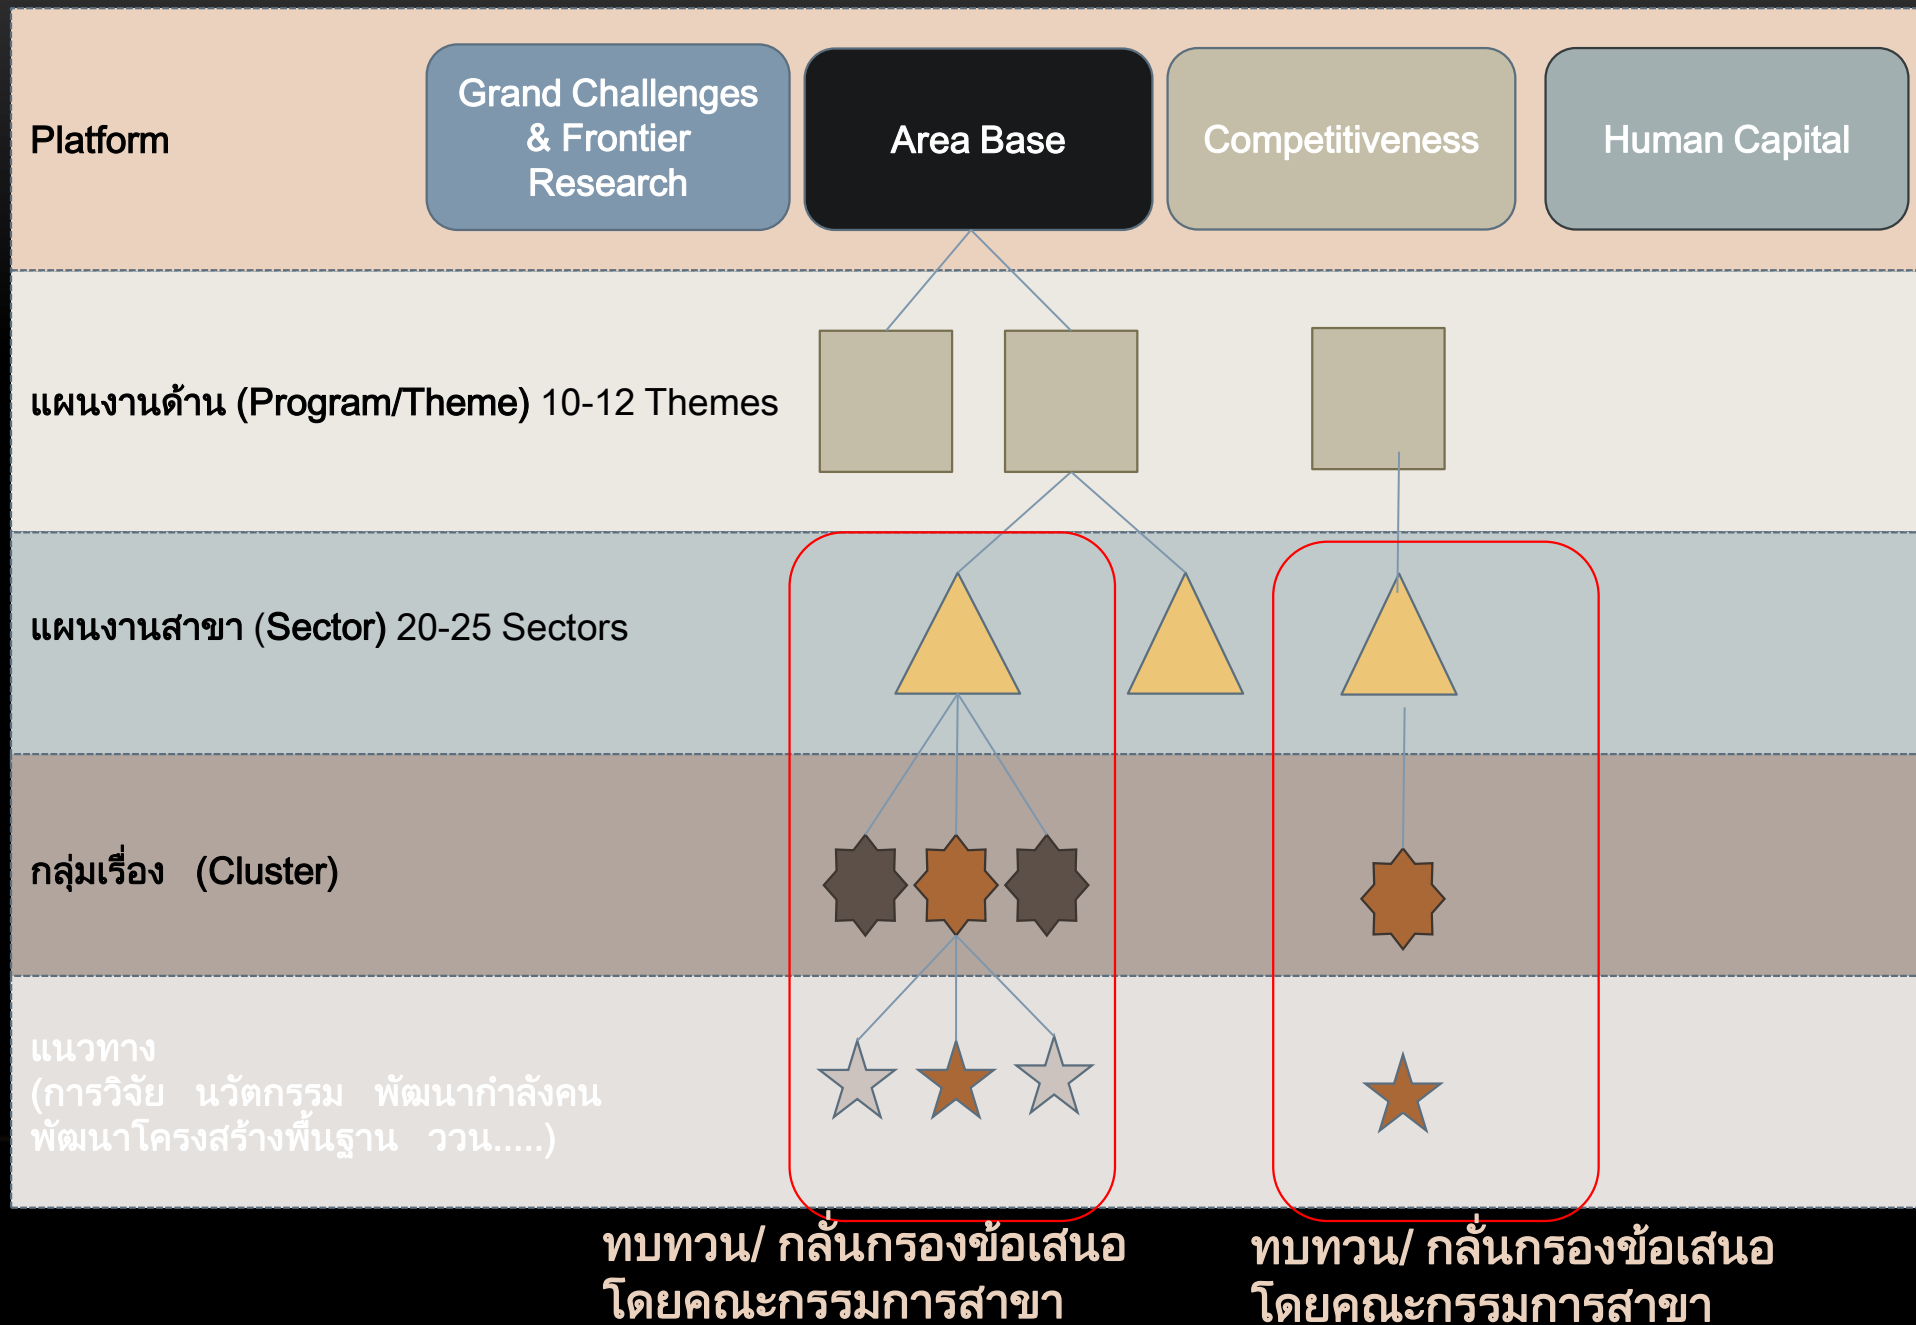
Platform

Grand Challenges & Frontier Research

Area Base

Competitiveness

Human Capital

แผนงานด้าน (Program/Theme) 10-12 Themes

แผนงานสาขา (Sector) 20-25 Sectors

กลุ่มเรื่อง (Cluster)

แนวทาง
(การวิจัย นวัตกรรม พัฒนากำลังคน พัฒนาโครงสร้างพื้นฐาน ววน.....)

ทบทวน/ กลั่นกรองข้อเสนอ
โดยคณะกรรมการสาขา

ทบทวน/ กลั่นกรองข้อเสนอ
โดยคณะกรรมการสาขา